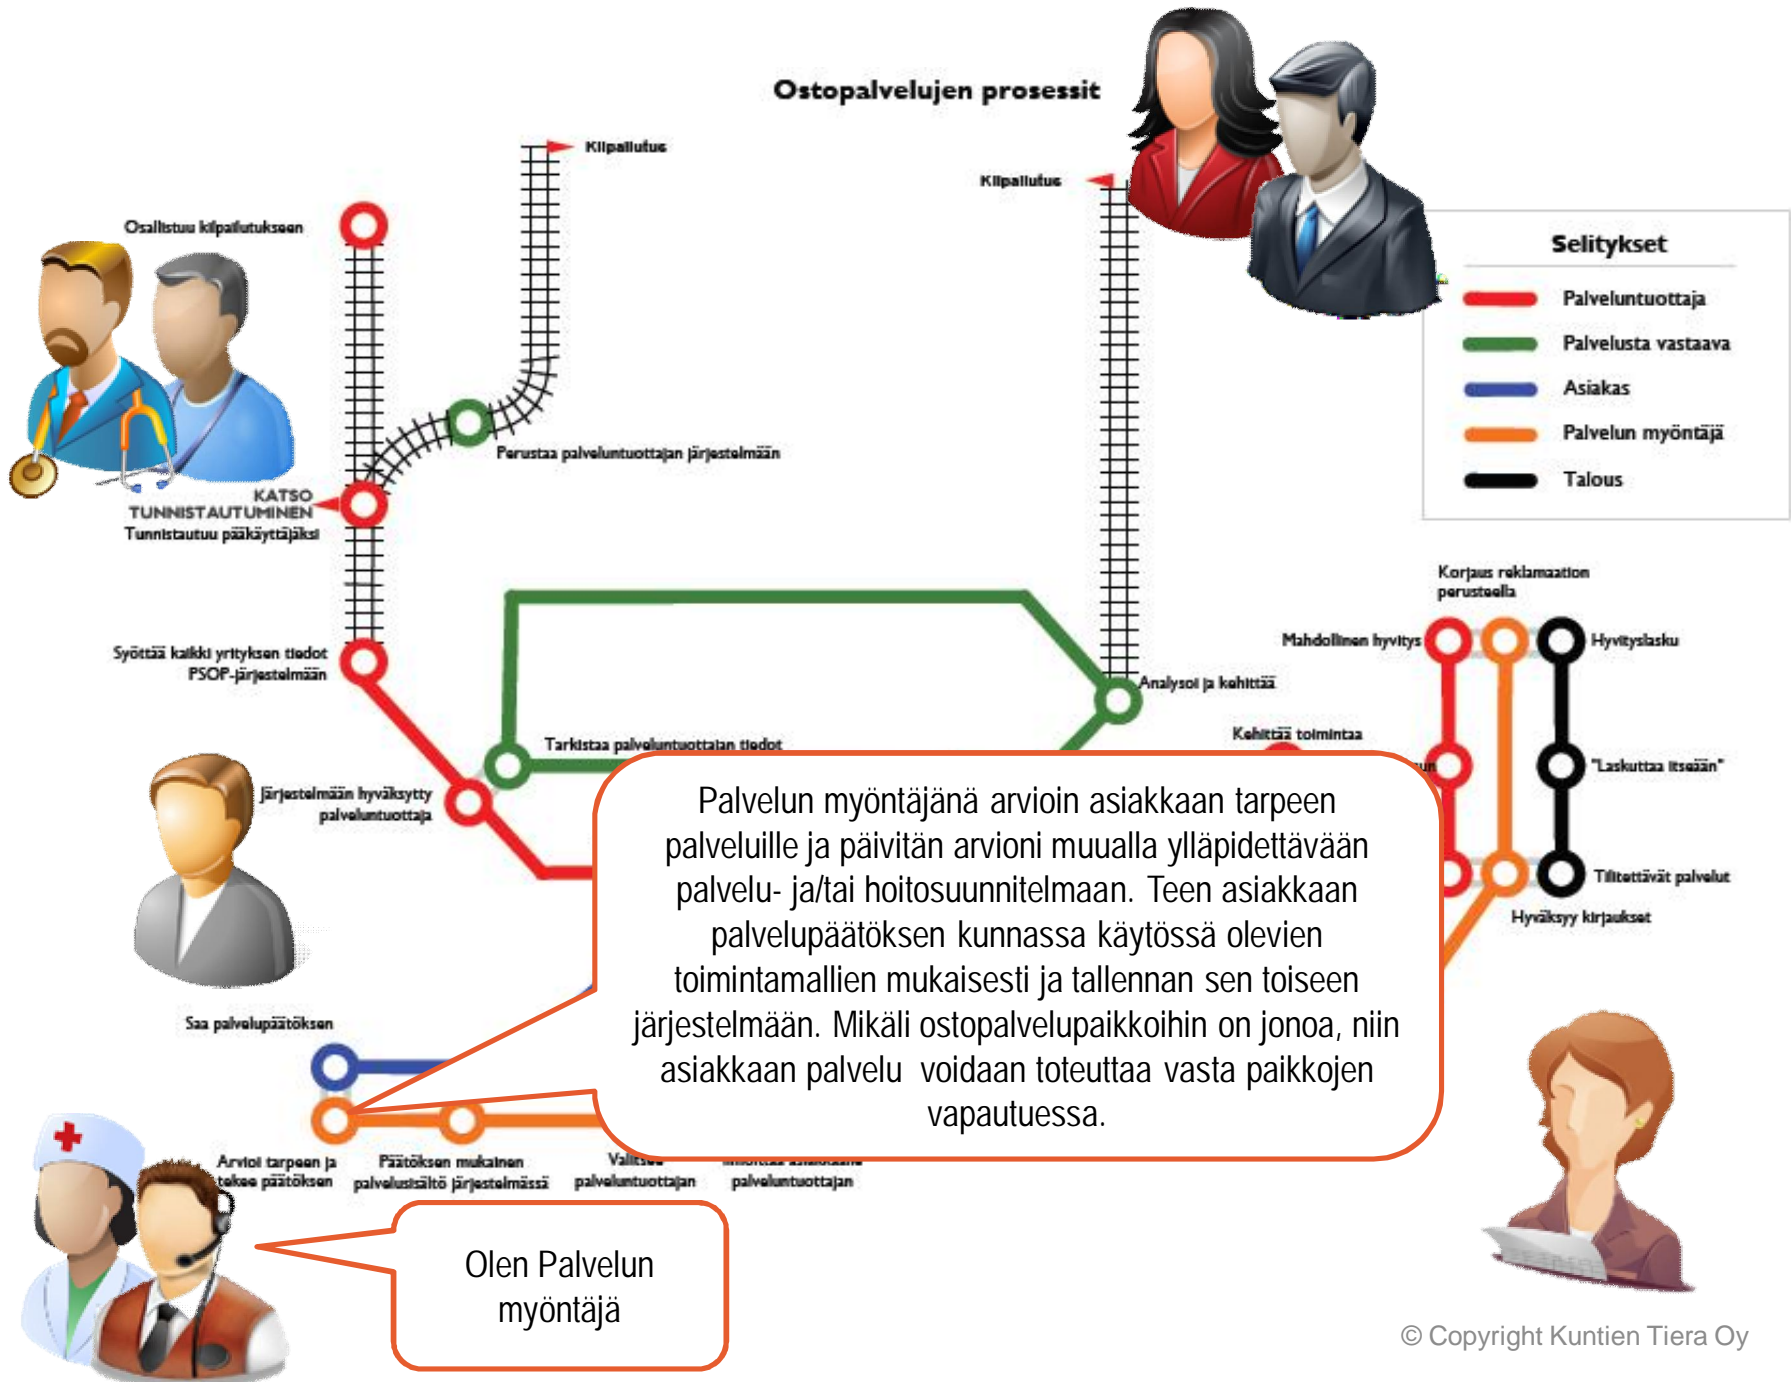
Ostopalvelujen prosessit

Kilpailutus

Kilpailutus

Osallistuu kilpailutukseen

Perustaa palveluntuottajan järjestelmään

KATSO TUNNISTAUTUMINEN
Tunnistautuu pääkäyttäjäksi

Selitykset
Palveluntuottaja
Palvelusta vastaava
Asiakas
Palvelun myöntäjä
Talous

Korjaus reklamaation perusteella

Mahdollinen hyvitys

Hyvityslasku

Syöttää kaikki yrityksen tiedot PSOP-järjestelmään

Analysoi ja kehittää

Kehittää toimintaa

Tarkistaa palveluntuottajan tiedot

"Laskuttaa itseään"

Järjestelmään hyväksytty palveluntuottaja

Tilitettävät palvelut

Hyväksyy kirjaukset

Palvelun myöntäjänä arvioin asiakkaan tarpeen palveluille ja päivitän arvioni muualla ylläpidettävään palvelu- ja/tai hoitosuunnitelmaan. Teen asiakkaan palvelupäätöksen kunnassa käytössä olevien toimintamallien mukaisesti ja tallennan sen toiseen järjestelmään. Mikäli ostopalvelupaikkoihin on jonoa, niin asiakkaan palvelu voidaan toteuttaa vasta paikkojen vapautuessa.

Saa palvelupäätöksen

Arvioi tarpeen ja tekee päätöksen

Päätöksen mukainen palvelusisältö järjestelmässä

Valitsee palveluntuottajan

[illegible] palveluntuottajan

Olen Palvelun myöntäjä

© Copyright Kuntien Tiera Oy